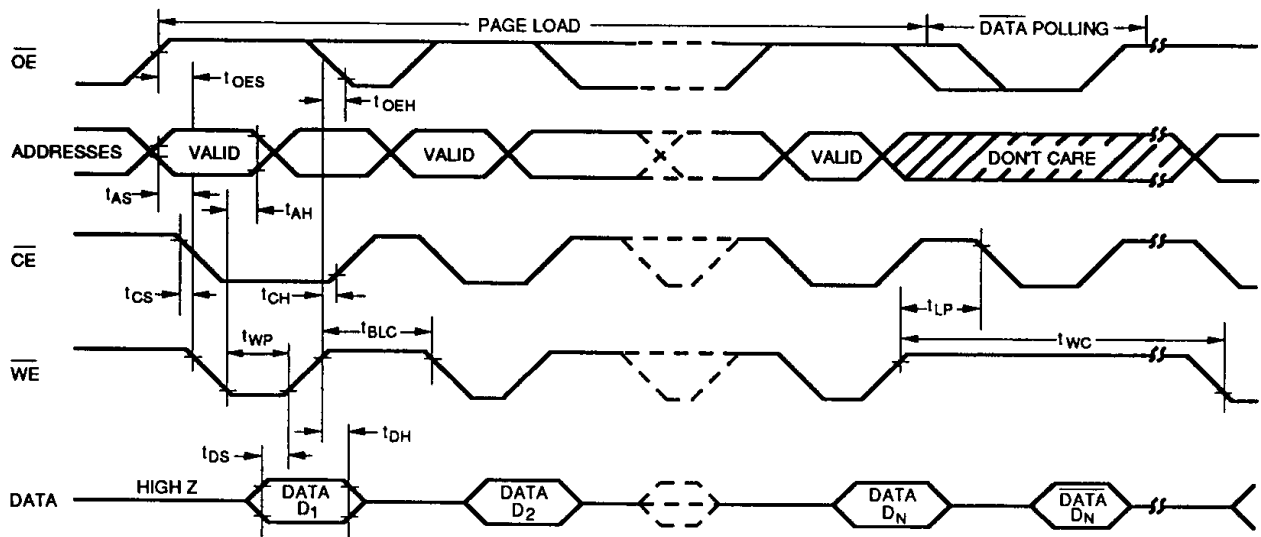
PAGE LOAD
$\overline{DATA}$ POLLING
$\overline{OE}$
$t_{OES}$
$t_{OEH}$
ADDRESSES
VALID
VALID
VALID
DON'T CARE
$t_{AS}$
$t_{AH}$
$\overline{CE}$
$t_{CS}$
$t_{CH}$
$t_{LP}$
$t_{WP}$
$t_{BLC}$
$t_{WC}$
$\overline{WE}$
$t_{DS}$
$t_{DH}$
DATA
HIGH Z
DATA $D_1$
DATA $D_2$
DATA $D_N$
$\overline{DATA}$ $D_N$